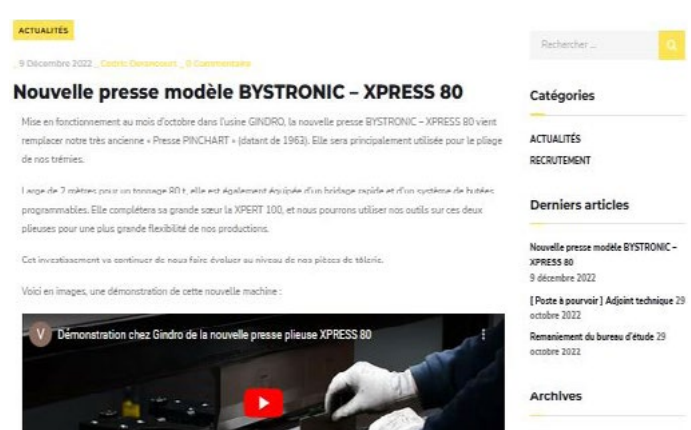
ACTUALITÉS

_ 9 Décembre 2022 _ Cedric Deconinck _ 0 Commentaire

Nouvelle presse modèle BYSTRONIC – XPRESS 80

Mise en fonctionnement au mois d'octobre dans l'usine GINDRO, la nouvelle presse BYSTRONIC – XPRESS 80 vient remplacer notre très ancienne « Presse PINCHART » (datant de 1963). Elle sera principalement utilisée pour le pliage de nos trémies.

Large de 2 mètres pour un tonnage 80 t, elle est également équipée d'un bridage rapide et d'un système de butées programmables. Elle complétera sa grande sœur la XPERT 100, et nous pourrons utiliser nos outils sur ces deux plieuses pour une plus grande flexibilité de nos productions.

Cet investissement va continuer de nous faire évoluer au niveau de nos pièces de tôlerie.

Voici en images, une démonstration de cette nouvelle machine :

V Démonstration chez Gindro de la nouvelle presse plieuse XPRESS 80

Rechercher ...

Catégories

ACTUALITÉS
RECRUTEMENT

Derniers articles

Nouvelle presse modèle BYSTRONIC – XPRESS 80
9 décembre 2022

[ Poste à pourvoir ] Adjoint technique 29 octobre 2022

Remaniement du bureau d'étude 29 octobre 2022

Archives